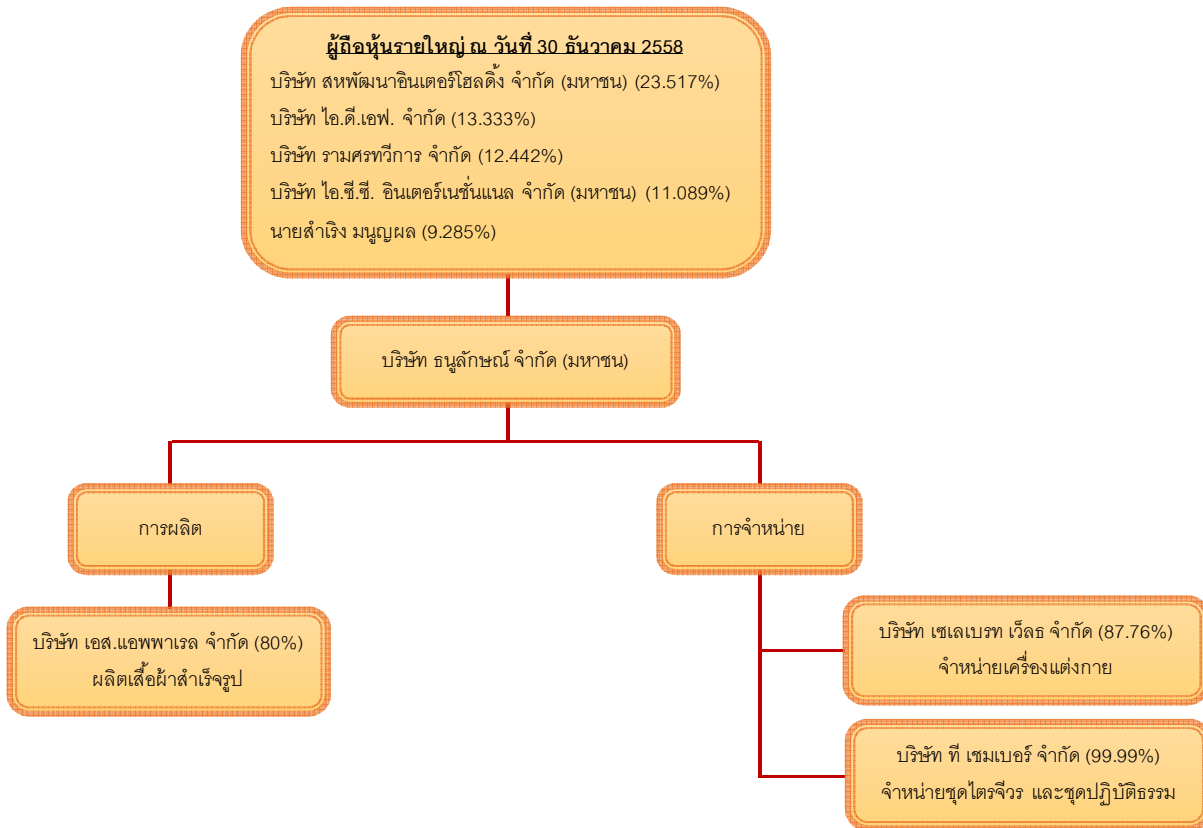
ผู้ถือหุ้นรายใหญ่ ณ วันที่ 30 ธันวาคม 2558

บริษัท สหพัฒนาอินเตอร์โฮลดิ้ง จำกัด (มหาชน) (23.517%)

บริษัท ไอ.ดี.เอฟ. จำกัด (13.333%)

บริษัท รามศรทวีการ จำกัด (12.442%)

บริษัท ไอ.ซี.ซี. อินเตอร์เนชั่นแนล จำกัด (มหาชน) (11.089%)

นายสำเริง มนูญผล (9.285%)

บริษัท ธนูลักษณ์ จำกัด (มหาชน)

การผลิต

การจำหน่าย

บริษัท เอส.แอพพาเรล จำกัด (80%)
ผลิตเสื้อผ้าสำเร็จรูป

บริษัท เซเลเบรท เว็ลธ จำกัด (87.76%)
จำหน่ายเครื่องแต่งกาย

บริษัท ที เซมเบอร์ จำกัด (99.99%)
จำหน่ายชุดไตรจีวร และชุดปฏิบัติธรรม